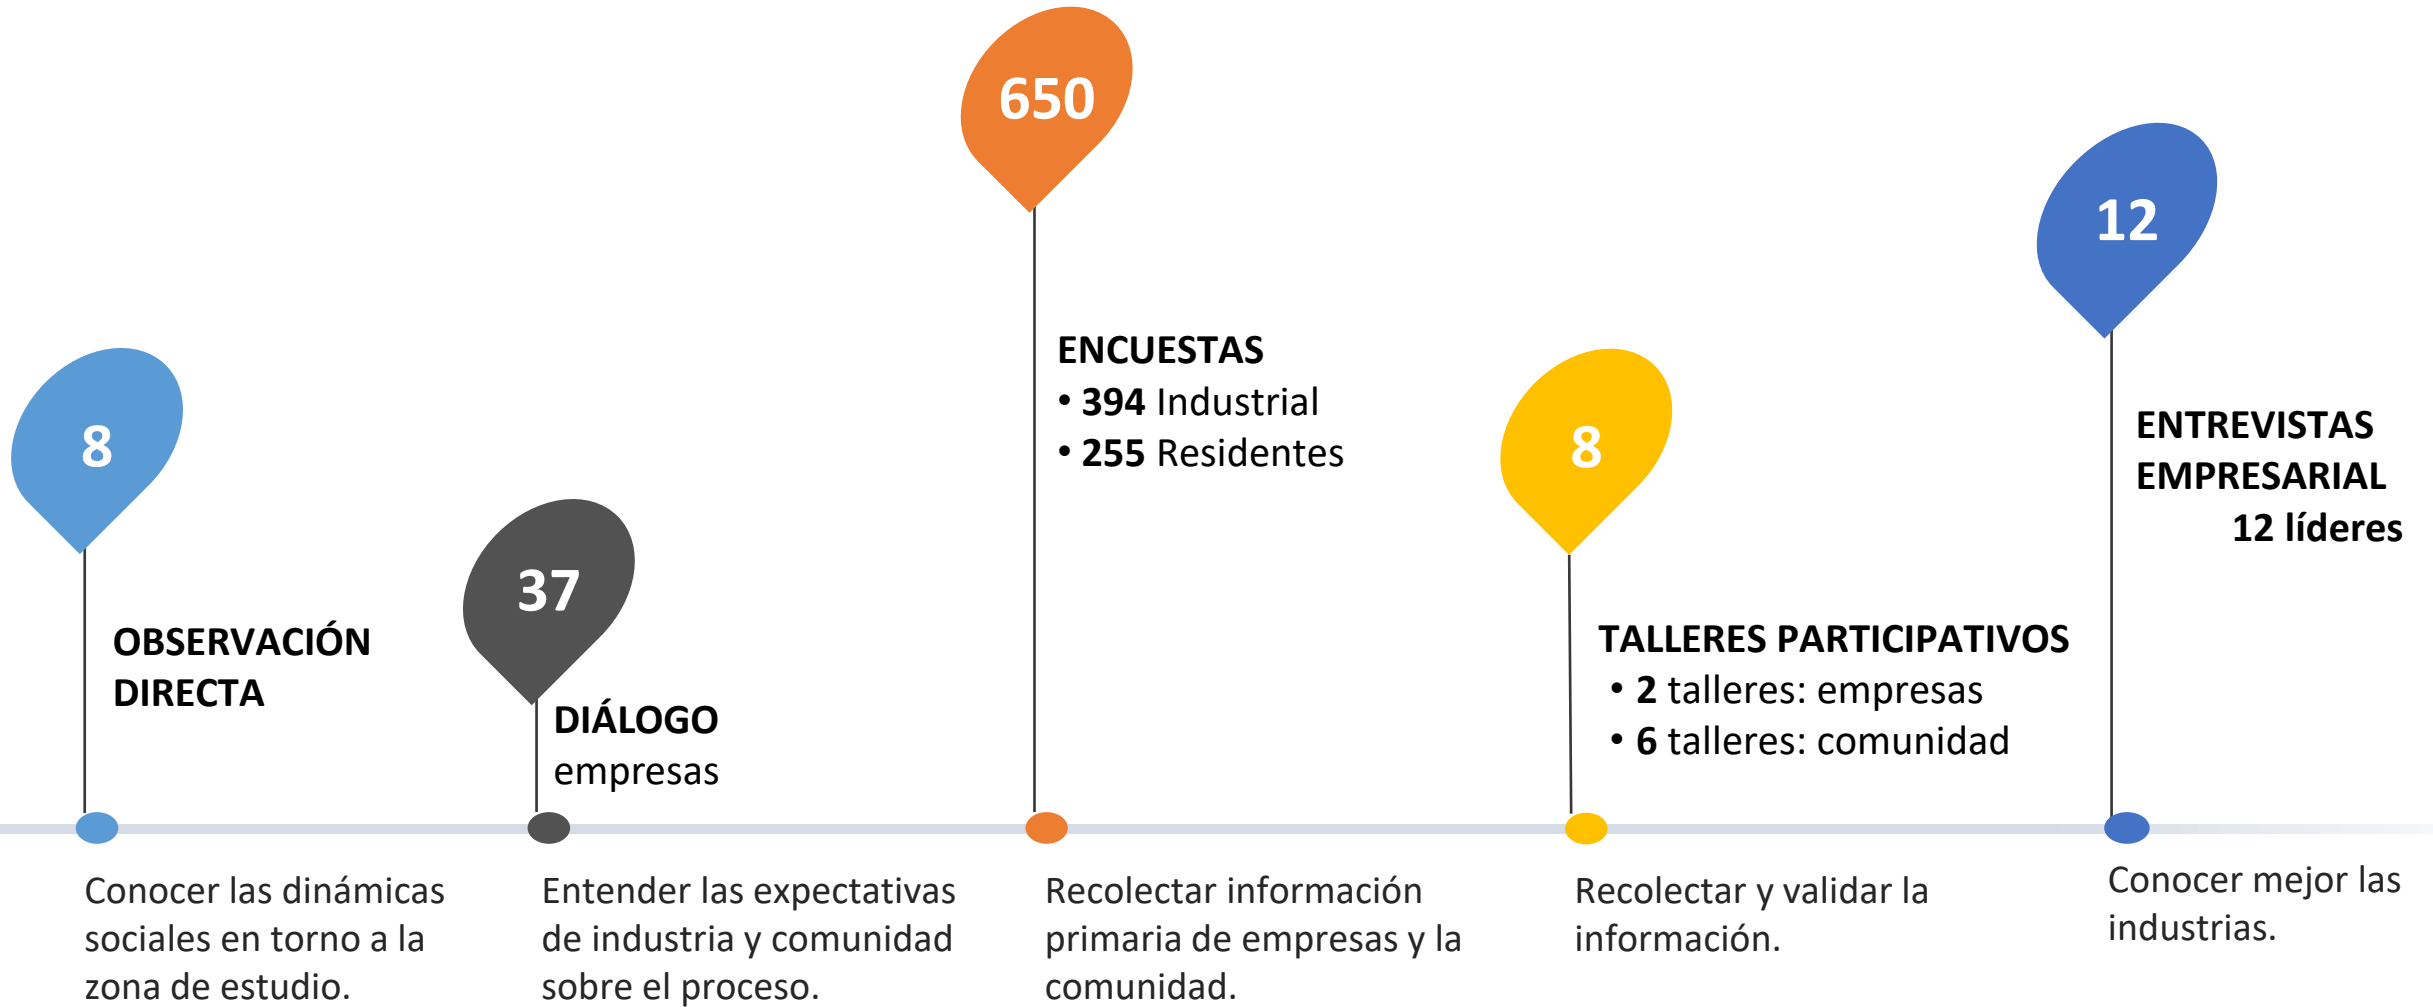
8

OBSERVACIÓN DIRECTA

Conocer las dinámicas sociales en torno a la zona de estudio.

37

DIÁLOGO empresas

Entender las expectativas de industria y comunidad sobre el proceso.

650

ENCUESTAS
• 394 Industrial
• 255 Residentes

Recolectar información primaria de empresas y la comunidad.

8

TALLERES PARTICIPATIVOS
• 2 talleres: empresas
• 6 talleres: comunidad

Recolectar y validar la información.

12

ENTREVISTAS EMPRESARIAL
12 líderes

Conocer mejor las industrias.